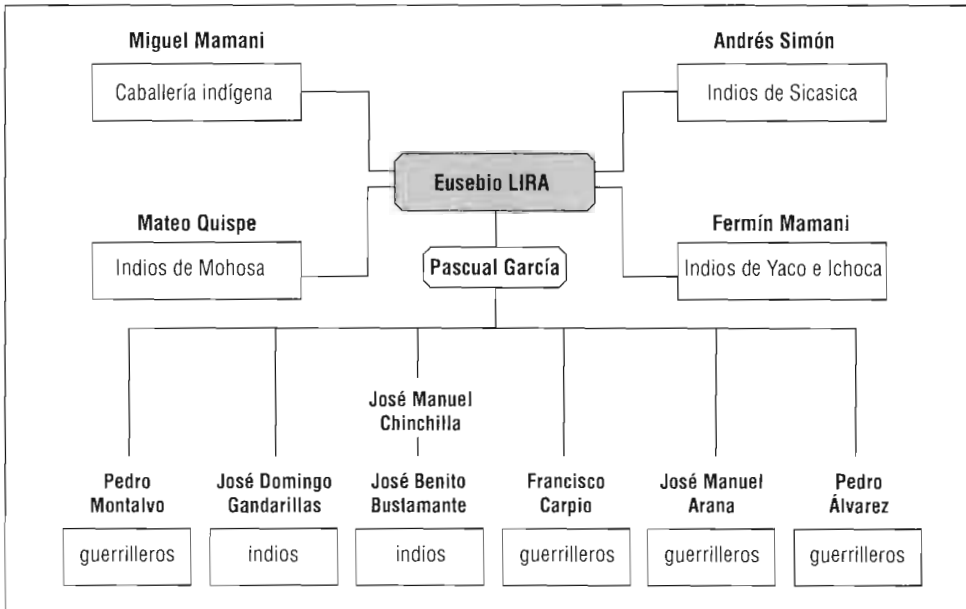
Miguel Mamani

Caballería indígena

Andrés Simón

Indios de Sicasica

Eusebio LIRA

Mateo Quispe

Indios de Mohosa

Pascual García

Fermín Mamani

Indios de Yaco e Ichoca

José Manuel Chinchilla

Pedro Montalvo

guerrilleros

José Domingo Gandarillas

indios

José Benito Bustamante

indios

Francisco Carpio

guerrilleros

José Manuel Arana

guerrilleros

Pedro Álvarez

guerrilleros